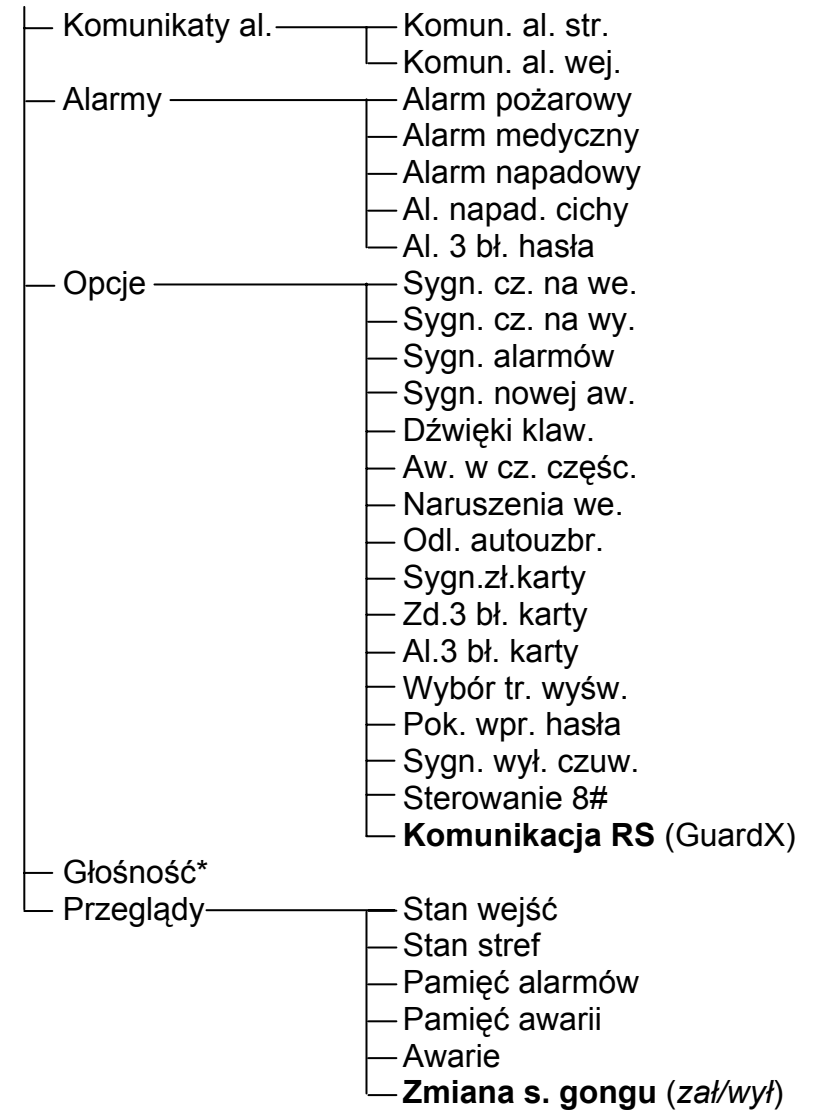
Komunikaty al.
Komun. al. str.
Komun. al. wej.
Alarmy
Alarm pożarowy
Alarm medyczny
Alarm napadowy
Al. napad. cichy
Al. 3 bł. hasła
Opcje
Sygn. cz. na we.
Sygn. cz. na wy.
Sygn. alarmów
Sygn. nowej aw.
Dźwięki klaw.
Aw. w cz. częśc.
Naruszenia we.
Odl. autouzbr.
Sygn.zł.karty
Zd.3 bł. karty
Al.3 bł. karty
Wybór tr. wyśw.
Pok. wpr. hasła
Sygn. wył. czuw.
Sterowanie 8#
**Komunikacja RS** (GuardX)
Głośność*
Przeglądy
Stan wejść
Stan stref
Pamięć alarmów
Pamięć awarii
Awarie
**Zmiana s. gongu** (*zał/wył*)